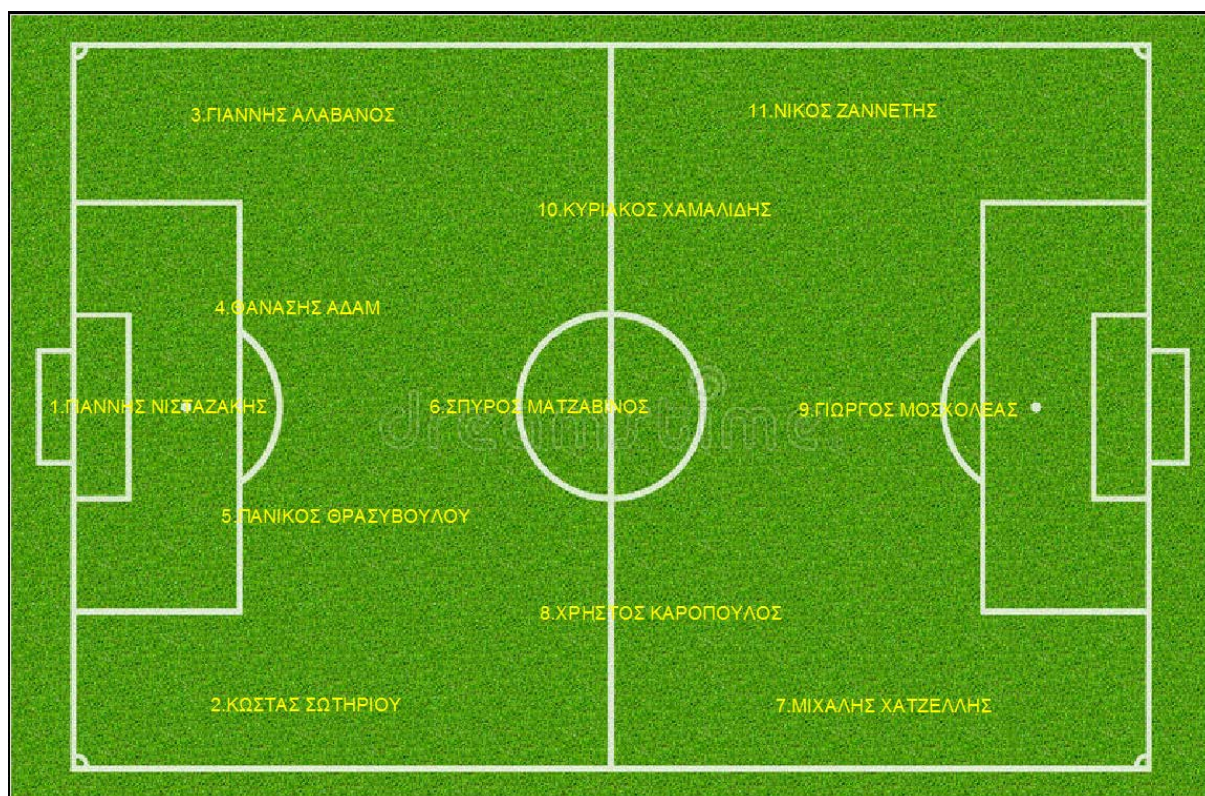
3.ΓΙΑΝΝΗΣ ΑΛΑΒΑΝΟΣ

11.ΝΙΚΟΣ ΖΑΝΝΕΤΗΣ

10.ΚΥΡΙΑΚΟΣ ΧΑΜΑΛΙΔΗΣ

4.ΘΑΝΑΣΗΣ ΑΔΑΜ

1.ΓΙΑΝΝΗΣ ΝΙΣΤΑΖΑΚΗΣ

6.ΣΠΥΡΟΣ ΜΑΤΖΑΒΙΝΟΣ

9.ΓΙΩΡΓΟΣ ΜΟΣΧΟΛΕΑΣ

dreamstime

5.ΠΑΝΙΚΟΣ ΘΡΑΣΥΒΟΥΛΟΥ

8.ΧΡΗΣΤΟΣ ΚΑΡΟΠΟΥΛΟΣ

2.ΚΩΣΤΑΣ ΣΩΤΗΡΙΟΥ

7.ΜΙΧΑΛΗΣ ΧΑΤΖΕΛΛΗΣ